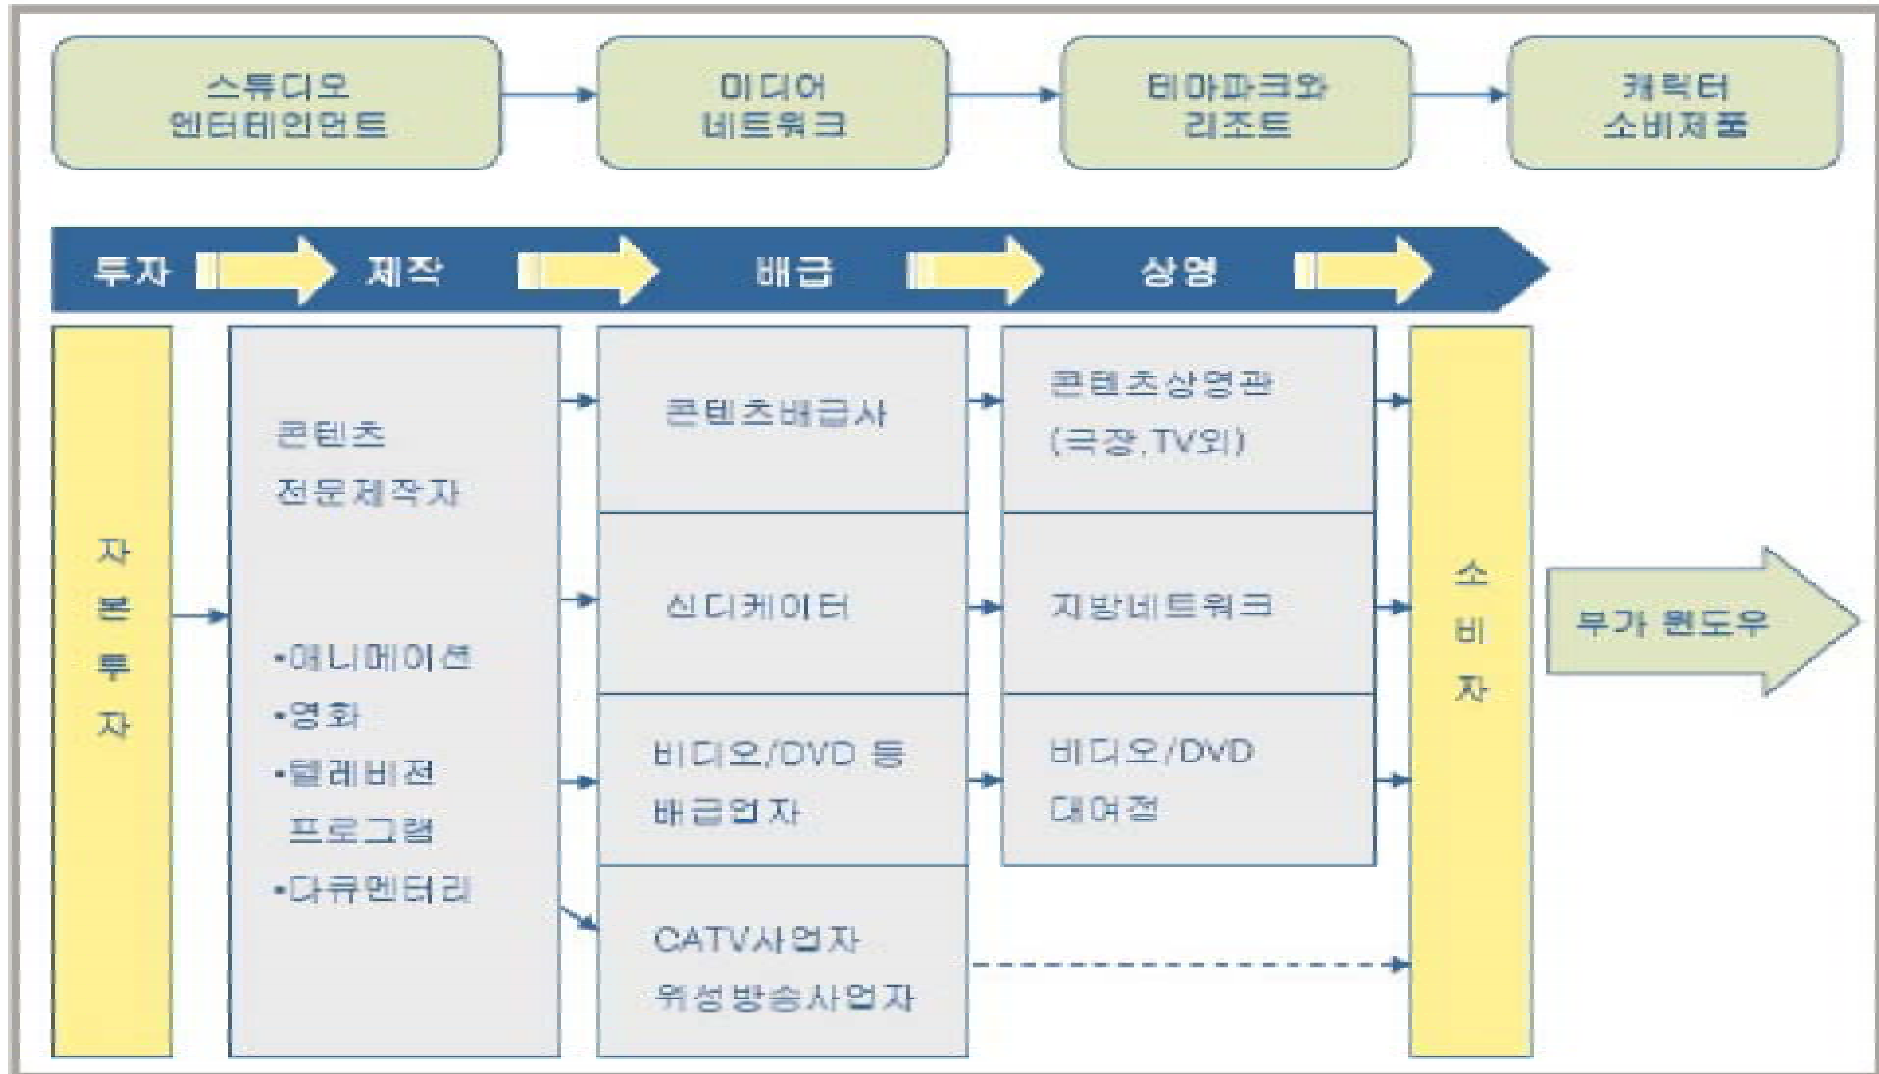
스튜디오 엔터테인먼트

미디어 네트워크

테마파크와 리조트

캐릭터 소비제품

투자

제작

배급

상영

자본투자

콘텐츠 전문제작자

•애니메이션
•영화
•텔레비전 프로그램
•다큐멘터리

콘텐츠배급사

신디케이터

비디오/DVD 등 배급업자

CATV사업자 위성방송사업자

콘텐츠상영관 (극장,TV외)

지방네트워크

비디오/DVD 대여점

소비자

부가 윈도우